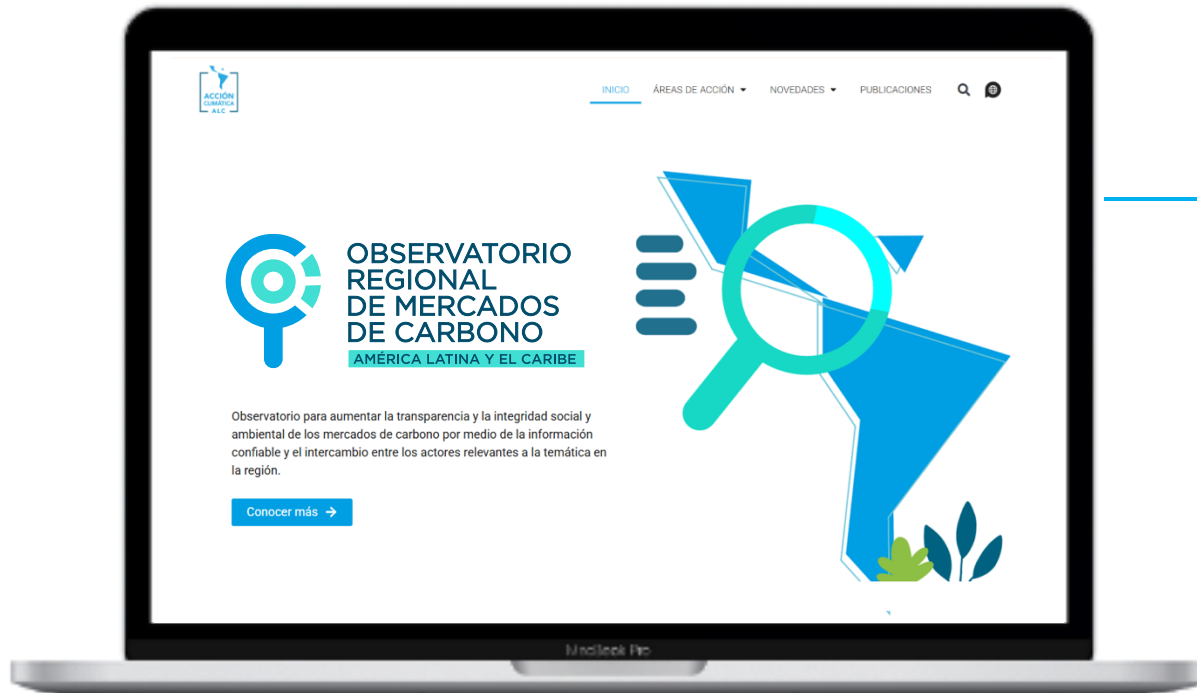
ACCIÓN CLIMÁTICA ALC

INICIO ÁREAS DE ACCIÓN NOVEDADES PUBLICACIONES

OBSERVATORIO REGIONAL DE MERCADOS DE CARBONO

AMÉRICA LATINA Y EL CARIBE

Observatorio para aumentar la transparencia y la integridad social y ambiental de los mercados de carbono por medio de la información confiable y el intercambio entre los actores relevantes a la temática en la región.

Conocer más

MacBook Pro